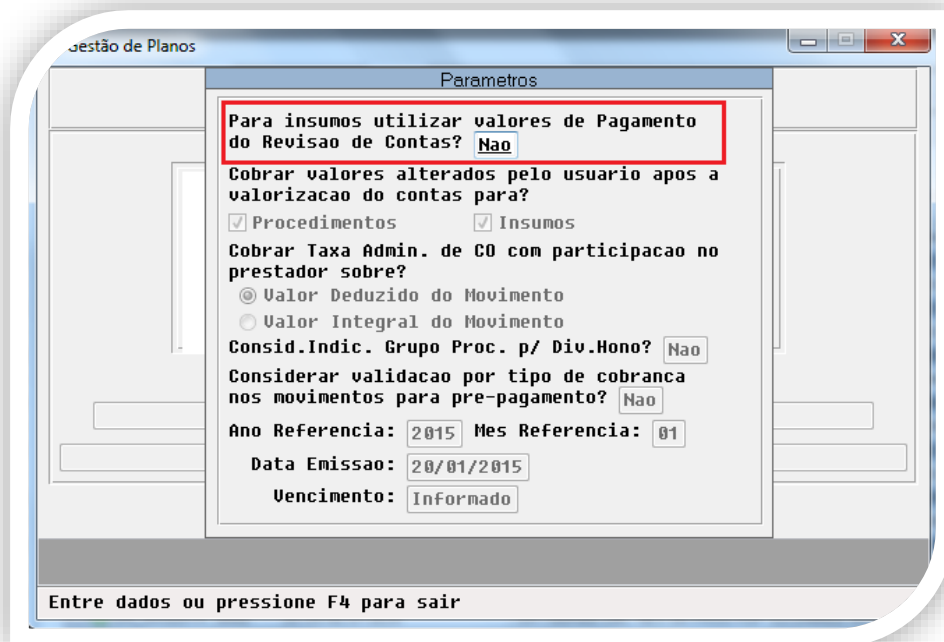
Gestão de Planos

Parametros

Para insumos utilizar valores de Pagamento do Revisao de Contas? Nao

Cobrar valores alterados pelo usuario apos a valorizacao do contas para?

Procedimentos Insumos

Cobrar Taxa Admin. de CO com participacao no prestador sobre?

Valor Deduzido do Movimento

Valor Integral do Movimento

Consid.Indic. Grupo Proc. p/ Div.Hono? Nao

Considerar validacao por tipo de cobranca nos movimentos para pre-pagamento? Nao

Ano Referencia: 2015 Mes Referencia: 01

Data Emissao: 20/01/2015

Vencimento: Informado

Entre dados ou pressione F4 para sair